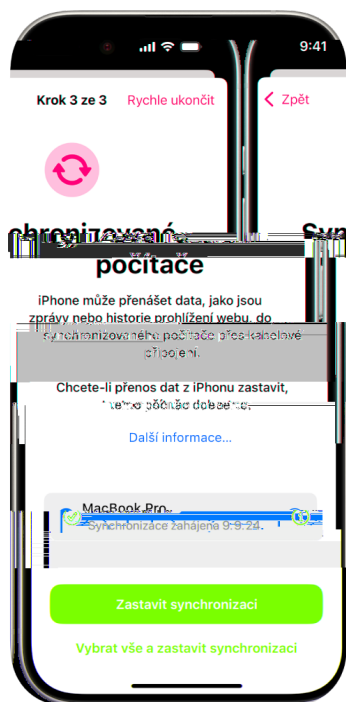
9:41

Krok 3 ze 3 Rychle ukončit

< Zpět

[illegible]chronizované počítače

Syn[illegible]

iPhone může přenášet data, jako jsou zprávy nebo historie prohlížení webu, do synchronizovaného počítače přes kabelové připojení.

Chcete-li přenos dat z iPhonu zastavit, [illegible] počítač odebrat.

Další informace…

MacBook Pro
Synchronizace zahájena 9.9.24.

Zastavit synchronizaci

Vybrat vše a zastavit synchronizaci